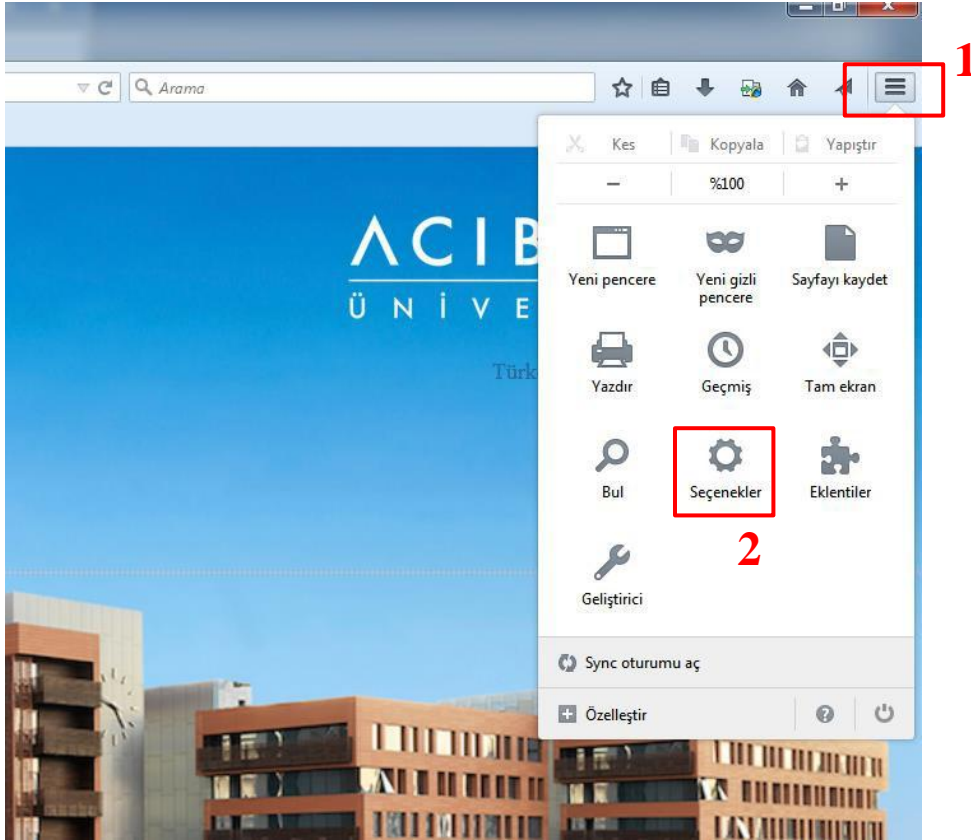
Arama

1

Kes
Kopyala
Yapıştır

−
%100
+

Yeni pencere
Yeni gizli pencere
Sayfayı kaydet

Yazdır
Geçmiş
Tam ekran

Bul
Seçenekler
Eklentiler

2

Geliştirici

Sync oturumu aç

Özelleştir

ACIB
ÜNİVE
Türk